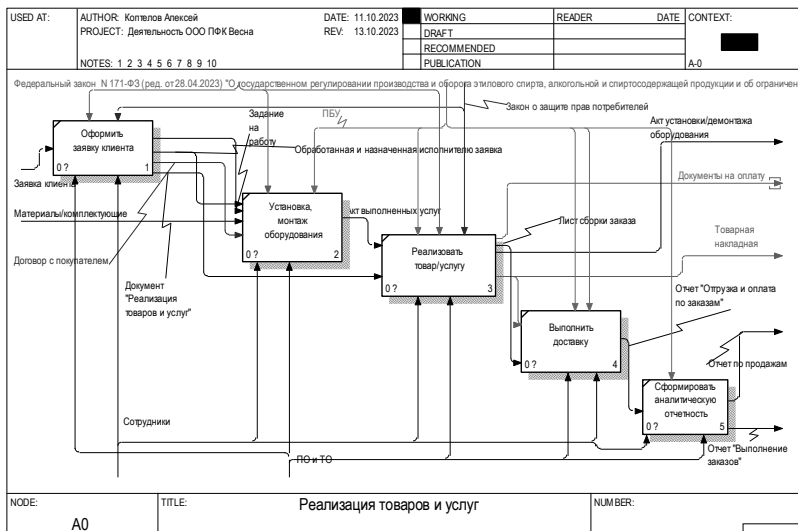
| USED AT: | AUTHOR: Коптелов Алексей<br>PROJECT: Деятельность ООО ПФК Весна<br>NOTES: 1 2 3 4 5 6 7 8 9 10 | DATE: 11.10.2023<br>REV: 13.10.2023 | WORKING<br>DRAFT<br>RECOMMENDED<br>PUBLICATION | READER | DATE | CONTEXT:<br>A-0 |
|---|---|---|---|---|---|---|

Федеральный закон N 171-ФЗ (ред. от 28.04.2023) "О государственном регулировании производства и оборота этилового спирта, алкогольной и спиртосодержащей продукции и об ограничен

Закон о защите прав потребителей

ПБУ

Задание на работу

Оформить заявку клиента
0 ? 1

Заявка клиента

Обработанная и назначенная исполнителю заявка

Акт установки/демонтажа оборудования

Документы на оплату

Материалы/комплектующие

Установка, монтаж оборудования
0 ? 2

Акт выполненных услуг

Лист сборки заказа

Договор с покупателем

Реализовать товар/услугу
0 ? 3

Товарная накладная

Документ "Реализация товаров и услуг"

Отчет "Отгрузка и оплата по заказам"

Выполнить доставку
0 ? 4

Отчет по продажам

Сформировать аналитическую отчетность
0 ? 5

Сотрудники

ПО и ТО

Отчет "Выполнение заказов"

| NODE: A0 | TITLE: Реализация товаров и услуг | NUMBER: |
|---|---|---|